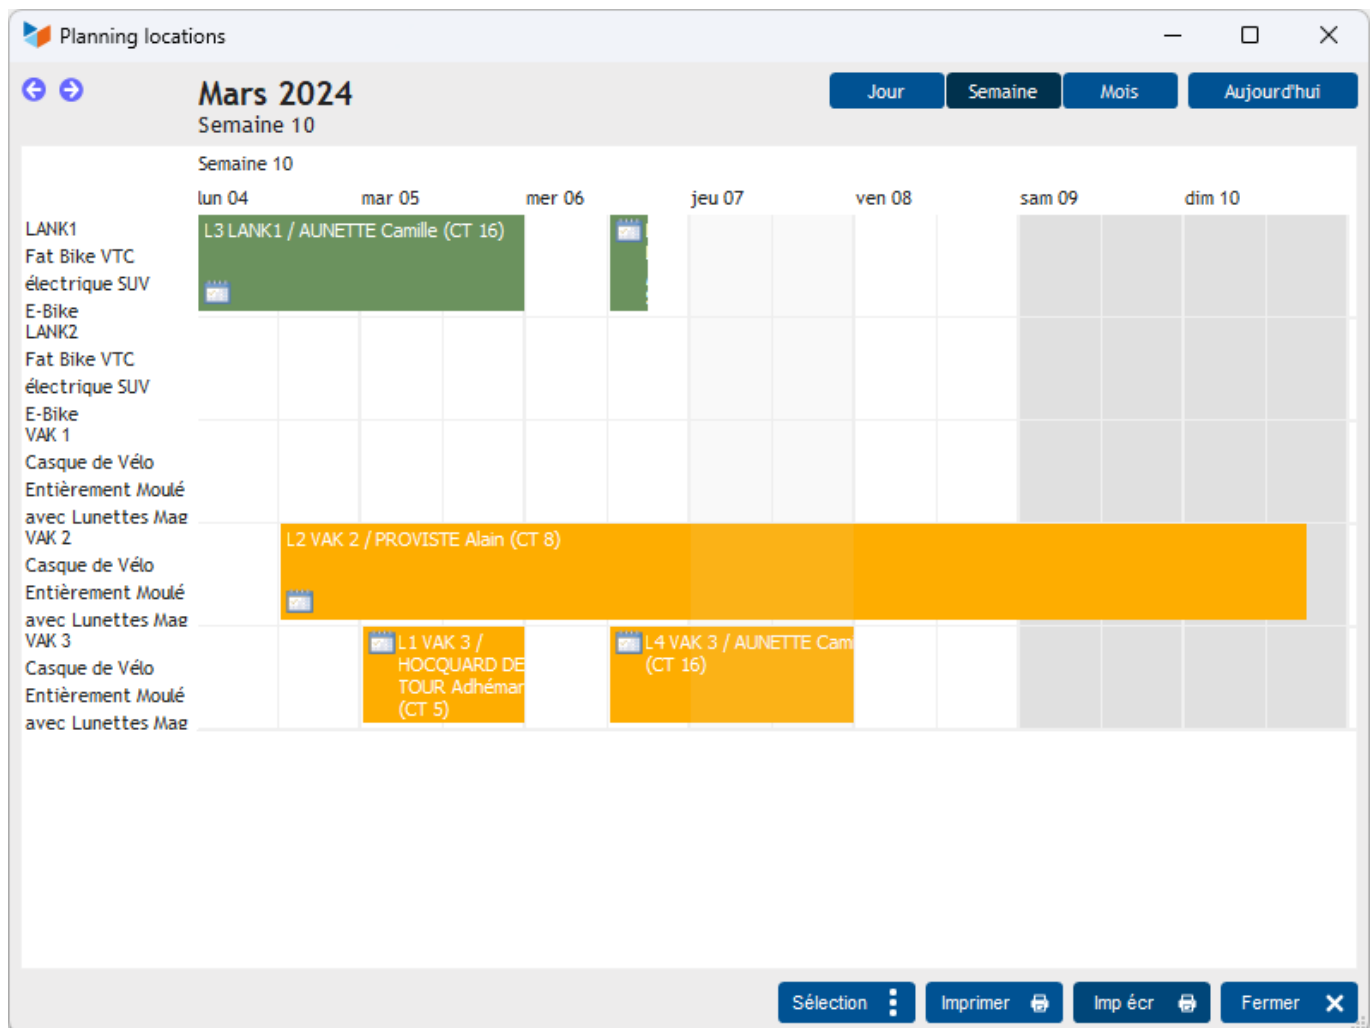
Planning locations

Mars 2024
Semaine 10

Jour | Semaine | Mois | Aujourd'hui

Semaine 10

lun 04 | mar 05 | mer 06 | jeu 07 | ven 08 | sam 09 | dim 10

LANK1
Fat Bike VTC électrique SUV E-Bike

L3 LANK1 / AUNETTE Camille (CT 16)

LANK2
Fat Bike VTC électrique SUV E-Bike

VAK 1
Casque de Vélo Entièrement Moulé avec Lunettes Mag

VAK 2
Casque de Vélo Entièrement Moulé avec Lunettes Mag

L2 VAK 2 / PROVISTE Alain (CT 8)

VAK 3
Casque de Vélo Entièrement Moulé avec Lunettes Mag

L1 VAK 3 / HOCQUARD DE TOUR Adhémar (CT 5)

L4 VAK 3 / AUNETTE Cam (CT 16)

Sélection | Imprimer | Imp écr | Fermer